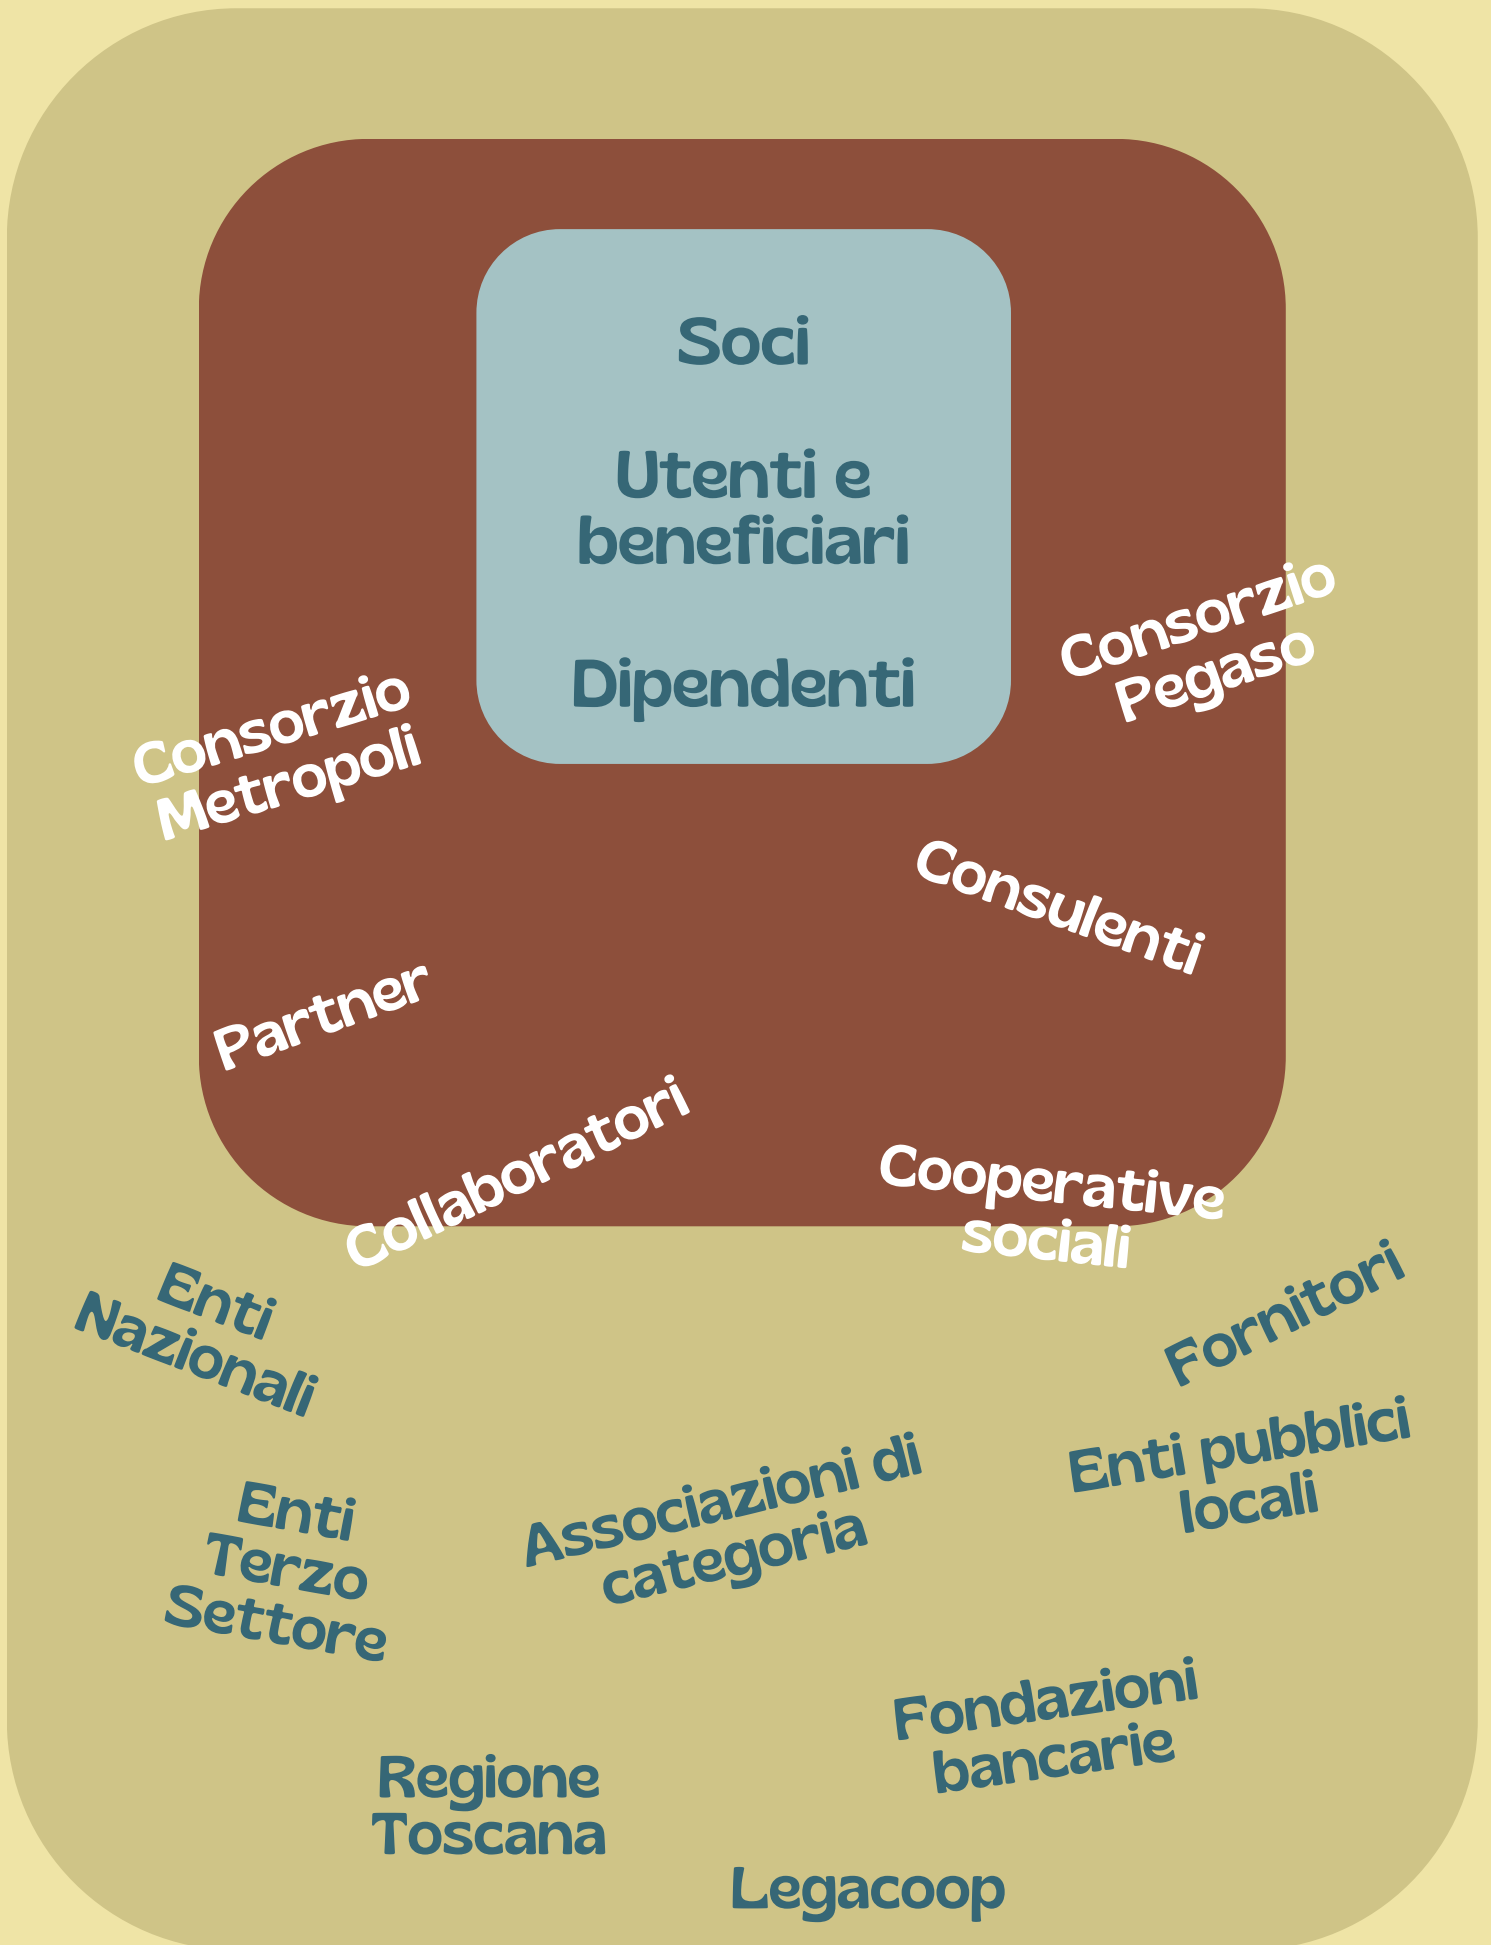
Soci

Utenti e beneficiari

Dipendenti

Consorzio Pegaso

Consorzio Metropoli

Consulenti

Partner

Collaboratori

Cooperative sociali

Enti Nazionali

Fornitori

Enti pubblici locali

Enti Terzo Settore

Associazioni di categoria

Fondazioni bancarie

Regione Toscana

Legacoop